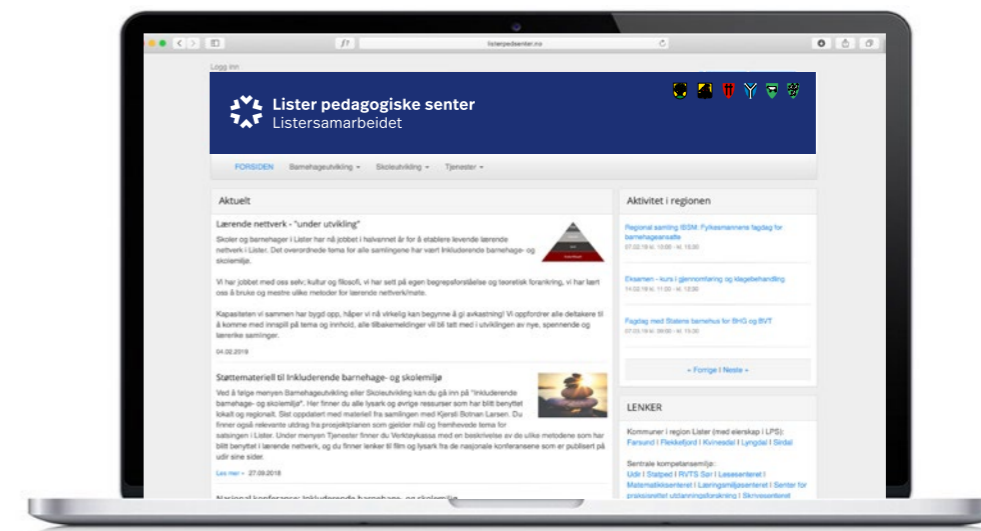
listerpedsenter.no

Logg inn

Lister pedagogiske senter
Listersamarbeidet

FORSIDEN   Barnehageutvikling   Skoleutvikling   Tjenester

Aktuelt

Lærende nettverk - "under utvikling"

Skoler og barnehager i Lister har nå jobbet i halvannet år for å etablere levende lærende nettverk i Lister. Det overordnede tema for alle samlingene har vært inkluderende barnehage- og skolemiljø.

Vi har jobbet med oss selv; kultur og filosofi, vi har satt på egen begrepsforståelse og teoretisk forankring, vi har lært oss å bruke og mestre ulike metoder for lærende nettverk/møte.

Kapasiteten vi sammen har bygd opp, håper vi nå virkelig kan begynne å gi avkastning! Vi oppfordrer alle deltakere til å komme med innspill på tema og innhold, alle tilbakemeldinger vil bli tatt med i utviklingen av nye, spennende og lærerike samlinger.

04.02.2019

Støttemateriell til Inkluderende barnehage- og skolemiljø

Ved å følge menyen Barnehageutvikling eller Skoleutvikling kan du gå inn på "Inkluderende barnehage- og skolemiljø". Her finner du alle lysark og øvrige ressurser som har blitt benyttet lokalt og regionalt. Sist oppdatert med materiell fra samlingen med Kjersti Botnan Larsen. Du finner også relevante utdrag fra prosjektplanen som gjelder mål og fremheveде tema for satsingen i Lister. Under menyen Tjenester finner du Verktøykassa med en beskrivelse av de ulike metodene som har blitt benyttet i lærende nettverk, og du finner lenker til film og lysark fra de nasjonale konferansene som er publisert på udir sine sider.

Les mer » 27.09.2018

Nasjonal konferanse: Inkluderende barnehage- og skolemiljø

Aktivitet i regionen

Regional samling IBSM: Fylkesmannens fagdag for barnehageansatte
07.02.19 kl. 10:00 - kl. 15:30

Eksamen - kurs i gjennomføring og klagebehandling
14.02.19 kl. 11:00 - kl. 15:30

Fagdag med Statens barnehus for BHG og BVT
07.03.19 kl. 09:00 - kl. 15:00

« Forrige | Neste »

LENKER

Kommuner i region Lister (med eierskap i LPS):
Farsund | Flekkefjord | Kvinesdal | Lyngdal | Sirdal

Sentrale kompetansemiljø:
Udir | Statped | RVTS Sør | Lesesenteret | Matematikksenteret | Læringsmiljøsenteret | Senter for praksisrettet utdanningsforskning | Skrivesenteret